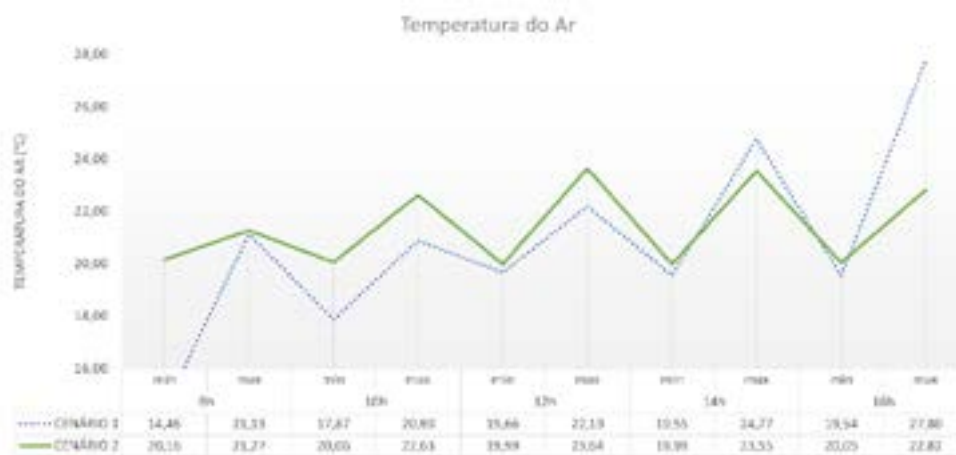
Temperatura do Ar

28,00
26,00
24,00
22,00
20,00
18,00
16,00

TEMPERATURA DO AR (°C)

| | min | max | min | max | min | max | min | max | min | max |
|---|---|---|---|---|---|---|---|---|---|---|
| | 8h | | 10h | | 12h | | 14h | | 16h | |
| CENÁRIO 1 | 14,46 | 21,13 | 17,87 | 20,80 | 19,66 | 22,13 | 19,55 | 24,77 | 19,54 | 27,80 |
| CENÁRIO 2 | 20,16 | 21,27 | 20,05 | 22,61 | 19,99 | 23,64 | 19,99 | 23,55 | 20,05 | 22,82 |